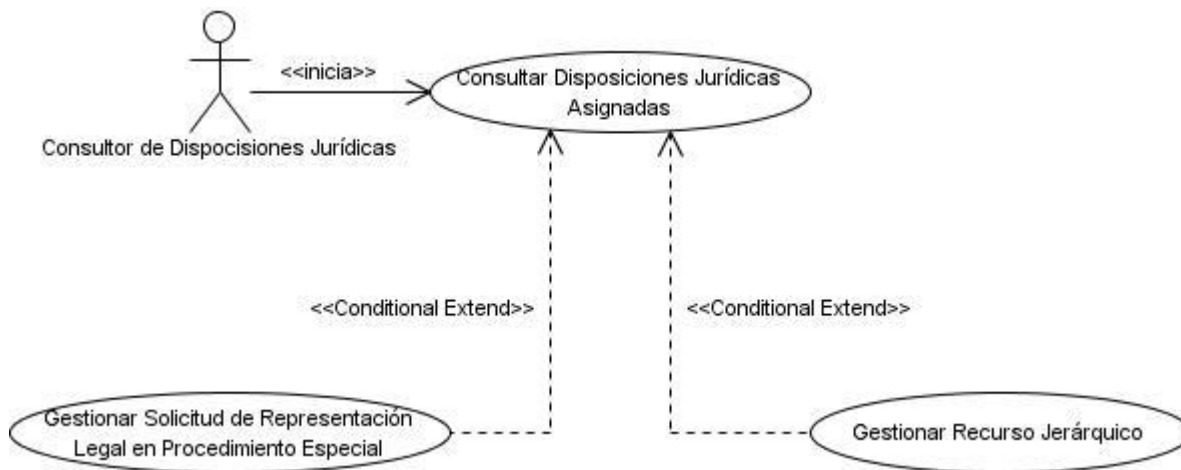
Consultor de Dispocisiones Jurídicas

<<inicia>>

Consultar Disposiciones Jurídicas Asignadas

<<Conditional Extend>>

<<Conditional Extend>>

Gestionar Solicitud de Representación Legal en Procedimiento Especial

Gestionar Recurso Jerárquico